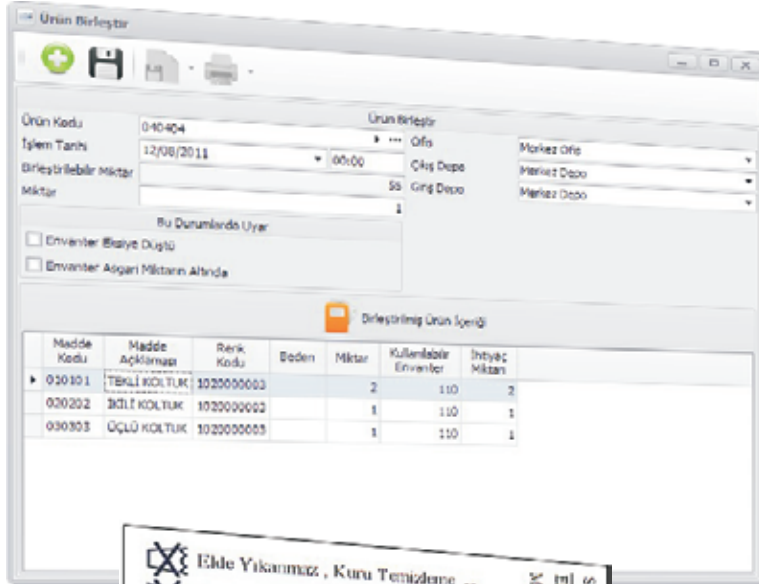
Ürün Birleştir

Ürün Kodu 040404
İşlem Tarihi 12/08/2011 00:00
Birleştirilebilir Miktar 55
Miktar 1

Ürün Birleştir
Ofis Merkez Ofis
Çıkış Depo Merkez Depo
Giriş Depo Merkez Depo

Bu Durumlarda Uyar
Envanter Eksiye Düştü
Envanter Asgari Miktarın Altında

Birleştirilmiş Ürün İçeriği

| Madde Kodu | Madde Açıklaması | Renk Kodu | Beden | Miktar | Kullanılabilir Envanter | İhtiyaç Miktarı |
|---|---|---|---|---|---|---|
| 010101 | TEKLİ KOLTUK | 1020000003 | | 2 | 110 | 2 |
| 020202 | İKİLİ KOLTUK | 1020000002 | | 1 | 110 | 1 |
| 030303 | ÜÇLÜ KOLTUK | 1020000003 | | 1 | 110 | 1 |

Elde Yıkanmaz , Kuru Temizleme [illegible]